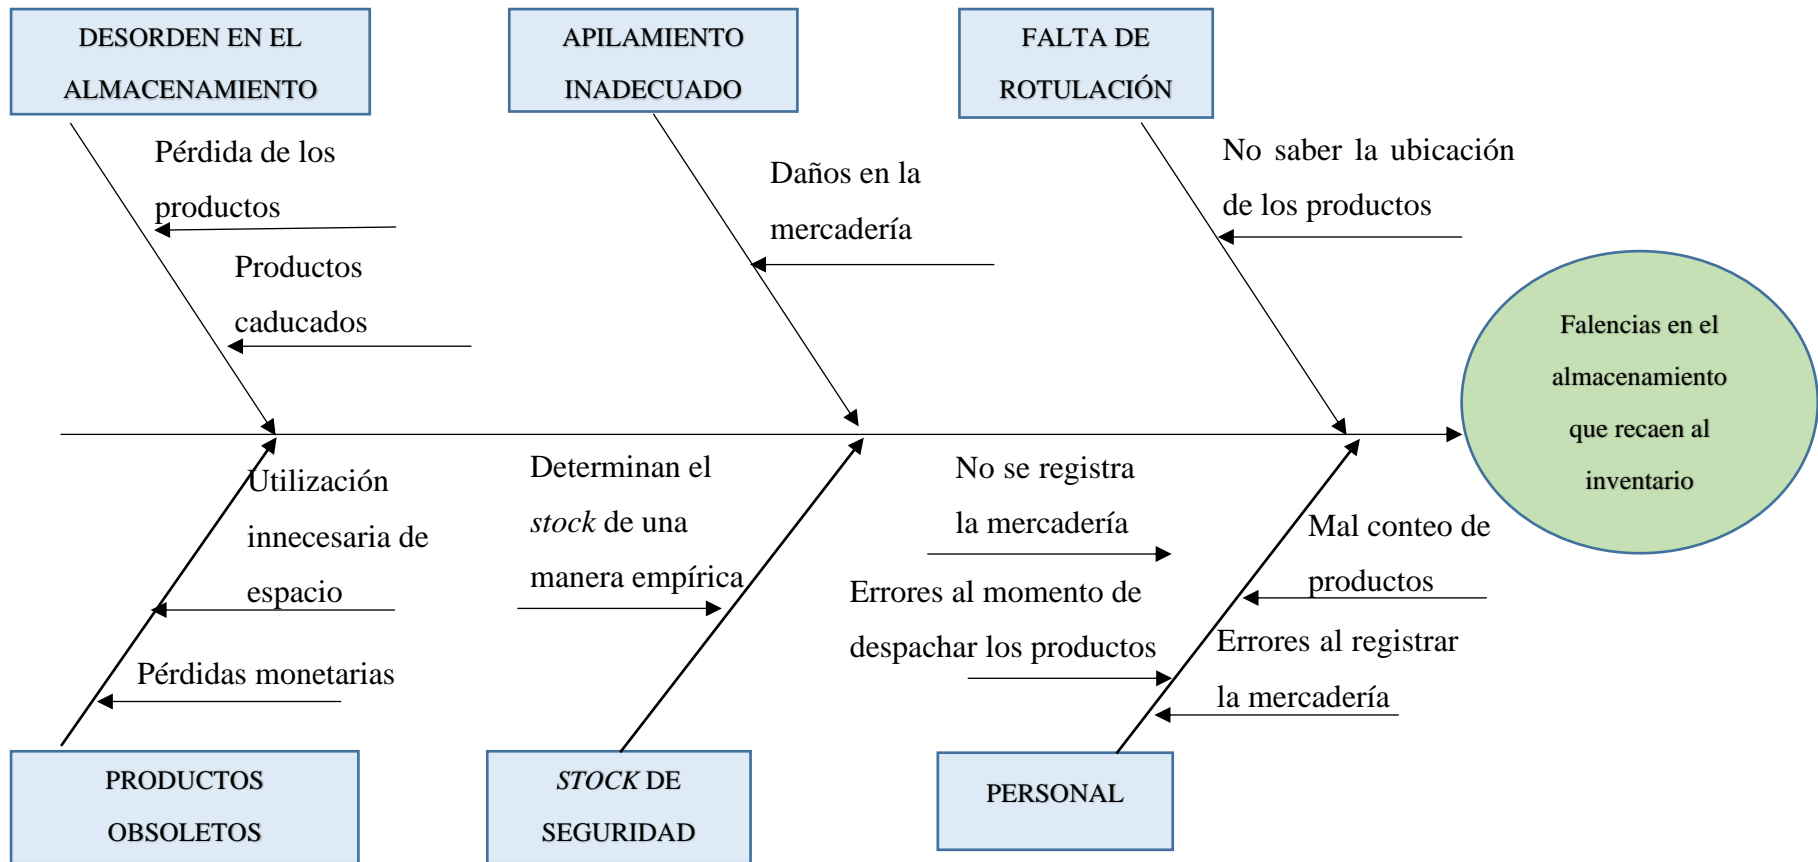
DESORDEN EN EL ALMACENAMIENTO

APILAMIENTO INADECUADO

FALTA DE ROTULACIÓN

Pérdida de los productos

Productos caducados

Daños en la mercadería

No saber la ubicación de los productos

Falencias en el almacenamiento que recaen al inventario

Utilización innecesaria de espacio

Pérdidas monetarias

Determinan el *stock* de una manera empírica

No se registra la mercadería

Errores al momento de despachar los productos

Mal conteo de productos

Errores al registrar la mercadería

PRODUCTOS OBSOLETOS

*STOCK* DE SEGURIDAD

PERSONAL